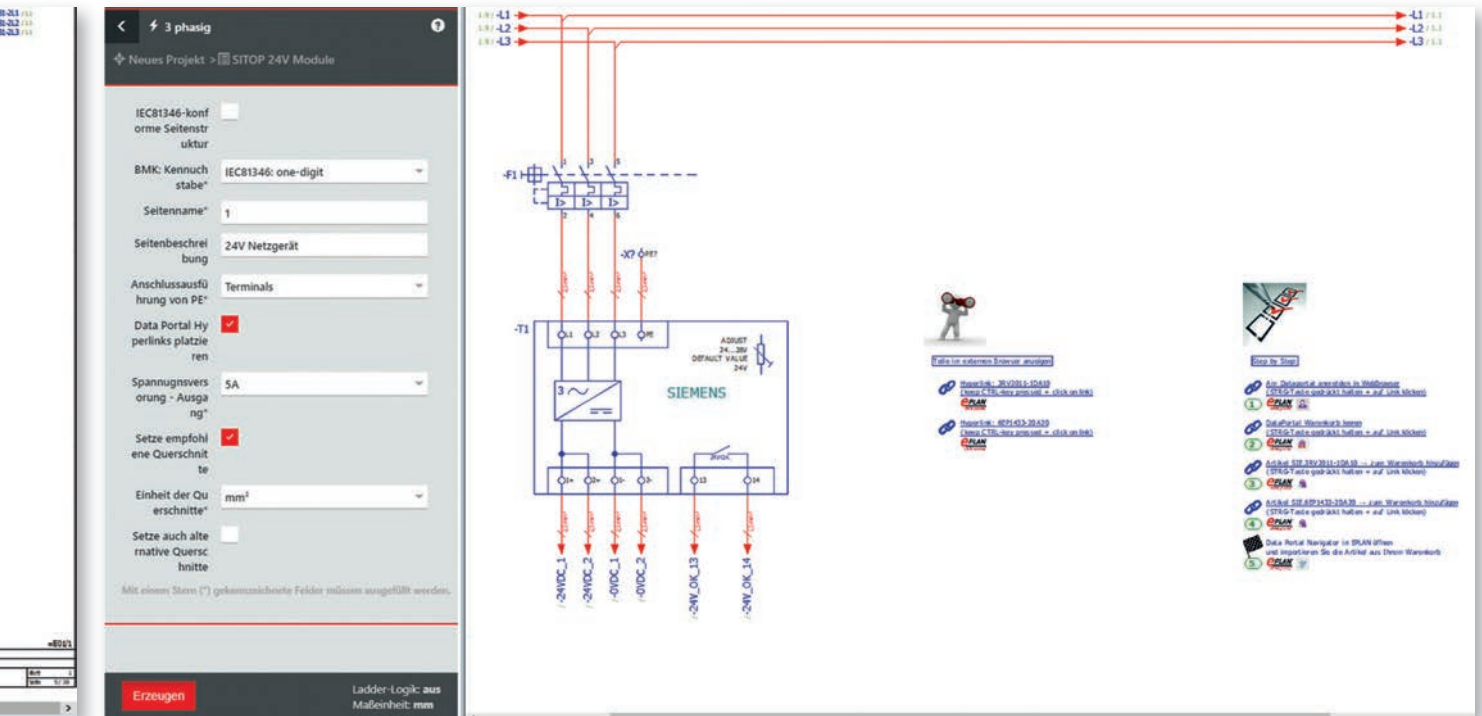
< 3 phasig

Neues Projekt > SITOP 24V Module

IEC81346-konforme Seitenstruktur

BMK: Kennuchstabe* IEC81346: one-digit

Seitenname* 1

Seitenbeschreibung 24V Netzgerät

Anschlussausführung von PE* Terminals

Data Portal Hyperlinks platzieren

Spannugnsversorung - Ausgang* 5A

Setze empfohlene Querschnitte

Einheit der Querschnitte* mm²

Setze auch alternative Querschnitte

Mit einem Stern (*) gekennzeichnete Felder müssen ausgefüllt werden.

Erzeugen

Ladder-Logik: aus
Maßeinheit: mm

-L1
-L2
-L3

-L1
-L2
-L3

-F1

-X7 PE

-T1

L1 L2 L3 PE

ADJUST 24...28V DEFAULT VALUE 24V

SIEMENS

1+ 2+ 1- 2-

13 14

-24VDC_1
-24VDC_2
-0VDC_1
-0VDC_2
-24V_OK_13
-24V_OK_14

Teile im externen Browser anzeigen

Hyperlink: 3RV2011-1DA10
Hyperlink: 6EP1433-2BA20

Step by Step!

1 Am Dataportal anmelden im Webbrowser
2 DataPortal Warenkorb leeren
3 Artikel SIE.3RV2011-1DA10 -> zum Warenkorb hinzufügen
4 Artikel SIE.6EP1433-2BA20 -> zum Warenkorb hinzufügen
5 Data Portal Navigator in EPLAN öffnen und importieren Sie die Artikel aus Ihrem Warenkorb